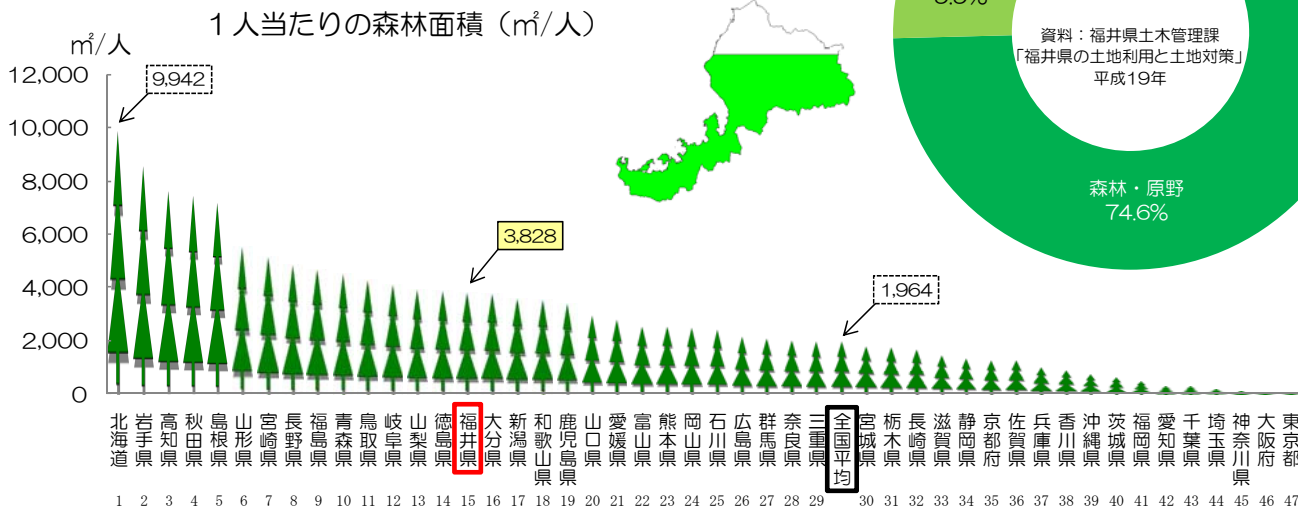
１人当たりの森林面積（㎡/人）

㎡/人

12,000
10,000
8,000
6,000
4,000
2,000
0

9,942

3,828

1,964

5.3%

資料：福井県土木管理課
「福井県の土地利用と土地対策」
平成19年

森林・原野
74.6%

北海道 1
岩手県 2
高知県 3
秋田県 4
島根県 5
山形県 6
宮崎県 7
長野県 8
福島県 9
青森県 10
鳥取県 11
岐阜県 12
山梨県 13
徳島県 14
福井県 15
大分県 16
新潟県 17
和歌山県 18
鹿児島県 19
山口県 20
愛媛県 21
富山県 22
熊本県 23
岡山県 24
石川県 25
広島県 26
群馬県 27
奈良県 28
三重県 29
全国平均
宮城県 30
栃木県 31
長崎県 32
滋賀県 33
静岡県 34
京都府 35
佐賀県 36
兵庫県 37
香川県 38
沖縄県 39
茨城県 40
福岡県 41
愛知県 42
千葉県 43
埼玉県 44
神奈川県 45
大阪府 46
東京都 47